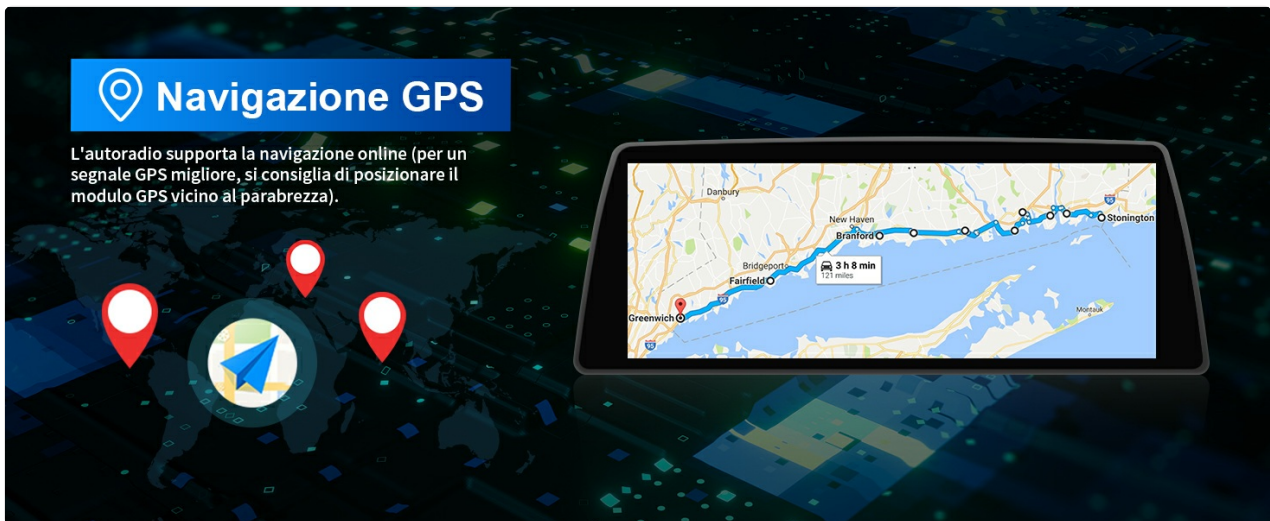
Navigazione GPS

L'autoradio supporta la navigazione online (per un segnale GPS migliore, si consiglia di posizionare il modulo GPS vicino al parabrezza).

Danbury
New Haven
Branford
Stonington
Bridgeport
Fairfield
3 h 8 min
121 miles
Greenwich
Montauk
95
95